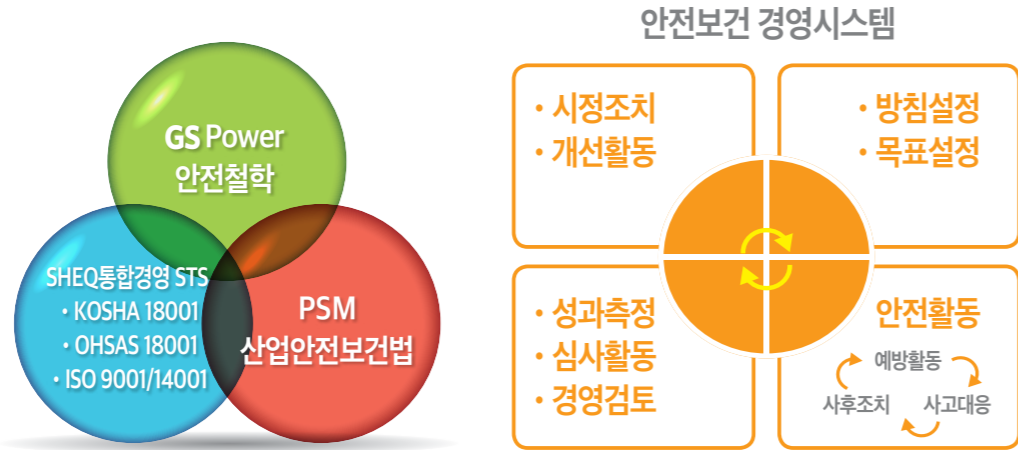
GS Power
안전철학

SHEQ통합경영 STS
• KOSHA 18001
• OHSAS 18001
• ISO 9001/14001

PSM
산업안전보건법

안전보건 경영시스템

• 시정조치
• 개선활동

• 방침설정
• 목표설정

• 성과측정
• 심사활동
• 경영검토

안전활동
예방활동
사후조치
사고대응